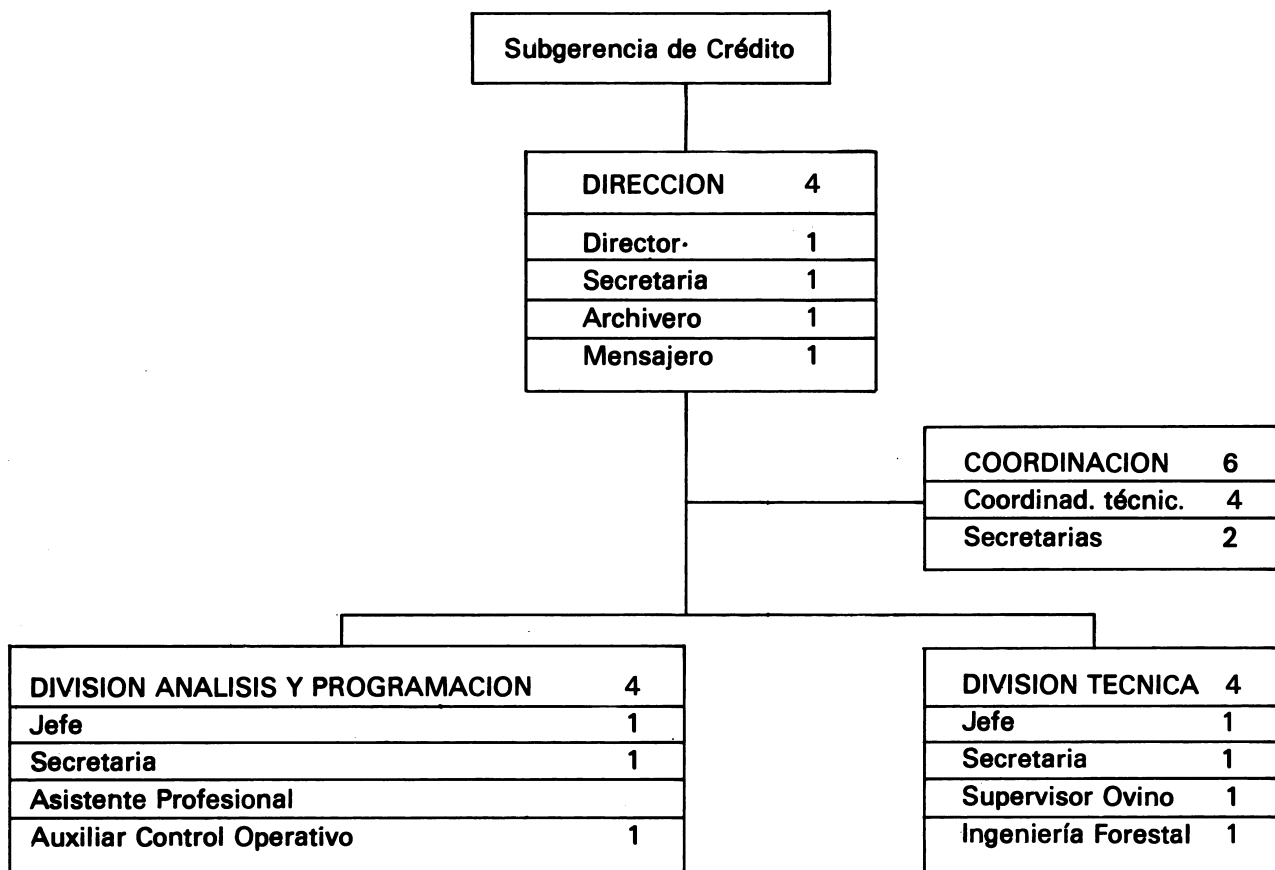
Subgerencia de Crédito

DIRECCION 4
Director· 1
Secretaria 1
Archivero 1
Mensajero 1

COORDINACION 6
Coordinad. técnic. 4
Secretarias 2

DIVISION ANALISIS Y PROGRAMACION 4
Jefe 1
Secretaria 1
Asistente Profesional
Auxiliar Control Operativo 1

DIVISION TECNICA 4
Jefe 1
Secretaria 1
Supervisor Ovino 1
Ingeniería Forestal 1